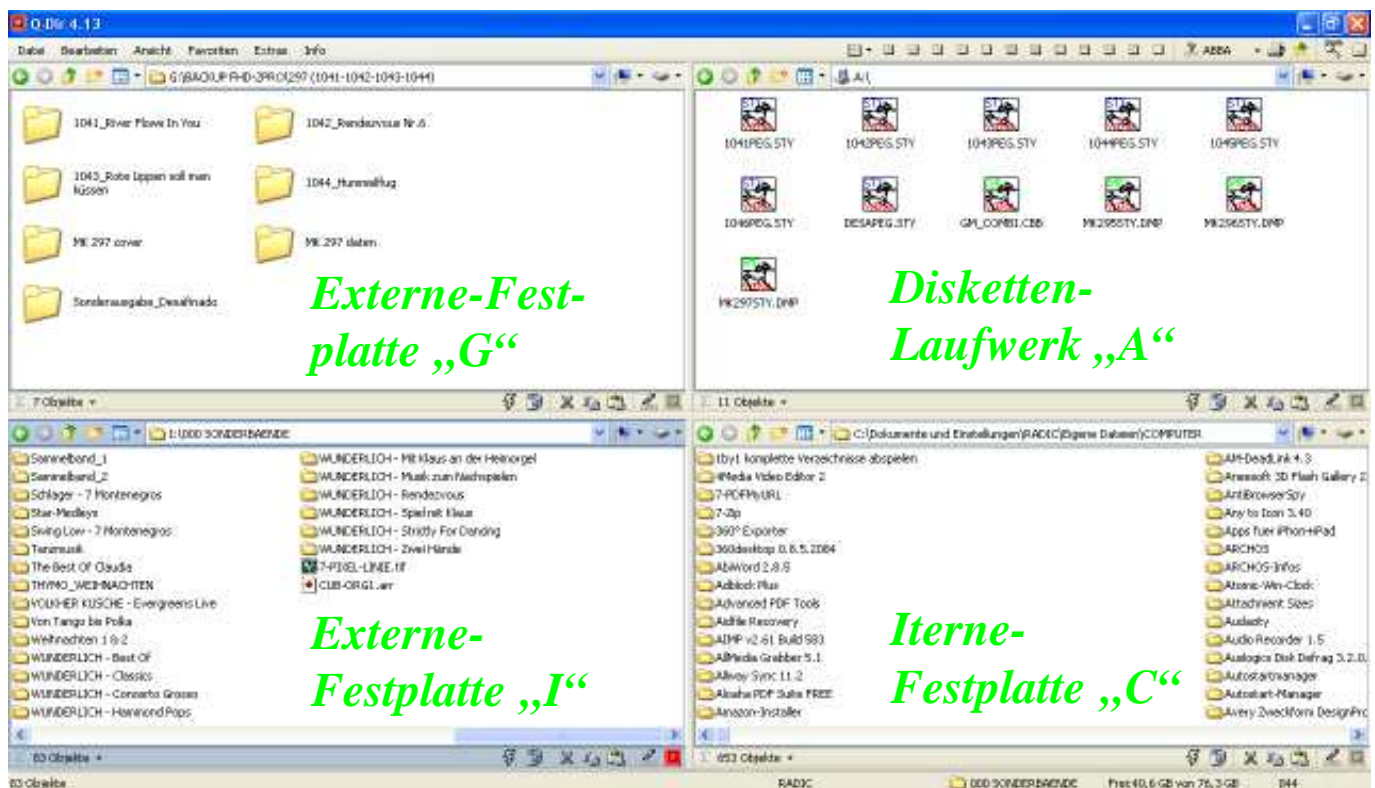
Q-Dir 4.13

Datei Bearbeiten Ansicht Favoriten Extras Info

ABBA

G:\BACKUP FHD-2PRO\297 (1041-1042-1043-1044)

1041_River Flows In You
1042_Rendezvous Nr.6
1043_Rote Lippen soll man küssen
1044_Hummelflug
MK 297 cover
MK 297 daten
Sonderausgabe_Desafinado

Externe-Festplatte „G“

7 Objekte

A:\

1041PEG.STY
1042PEG.STY
1043PEG.STY
1044PEG.STY
1045PEG.STY
1046PEG.STY
DESAPEG.STY
GM_COMBI.CBB
MK295STY.DMP
MK296STY.DMP
MK297STY.DMP

Disketten-Laufwerk „A“

11 Objekte

I:\000 SONDERBAENDE

Sammelband_1
Sammelband_2
Schlager - 7 Montenegros
Star-Medleys
Swing Low - 7 Montenegros
Tanzmusik
The Best Of Claudia
THYMO_WEIHNACHTEN
VOLKHER KUSCHE - Evergreens Live
Von Tango bis Polka
Weihnachten 1 & 2
WUNDERLICH - Best Of
WUNDERLICH - Classics
WUNDERLICH - Concerto Grosso
WUNDERLICH - Hammond Pops
WUNDERLICH - Mit Klaus an der Heimorgel
WUNDERLICH - Musik zum Nachspielen
WUNDERLICH - Rendezvous
WUNDERLICH - Spiel mit Klaus
WUNDERLICH - Strictly For Dancing
WUNDERLICH - Zwei Hände
7-PIXEL-LINIE.tif
CUB-ORG1.arr

Externe-Festplatte „I“

83 Objekte

C:\Dokumente und Einstellungen\RADIC\Eigene Dateien\COMPUTER

1by1 komplette Verzeichnisse abspielen
4Media Video Editor 2
7-PDFMyURL
7-Zip
360° Exporter
360desktop 0.6.5.2084
AbiWord 2.8.6
Adblock Plus
Advanced PDF Tools
Aidfile Recovery
AIMP v2.61 Build 583
AllMedia Grabber 5.1
Allway Sync 11.2
Alsaha PDF Suite FREE
Amazon-Installer
AM-DeadLink 4.3
Aneesoft 3D Flash Gallery 2
AntiBrowserSpy
Any to Icon 3.40
Apps fuer iPhon+iPad
ARCHOS
ARCHOS-Infos
Atomic-Win-Clock
Attachment Sizes
Audacity
Audio Recorder 1.5
Auslogics Disk Defrag 3.2.0.
Autostartmanager
Autostart-Manager
Avery Zweckform DesignPro

Iterne-Festplatte „C“

653 Objekte

83 Objekte    RADIC    000 SONDERBAENDE    Frei 40,6 GB von 76,3 GB    844